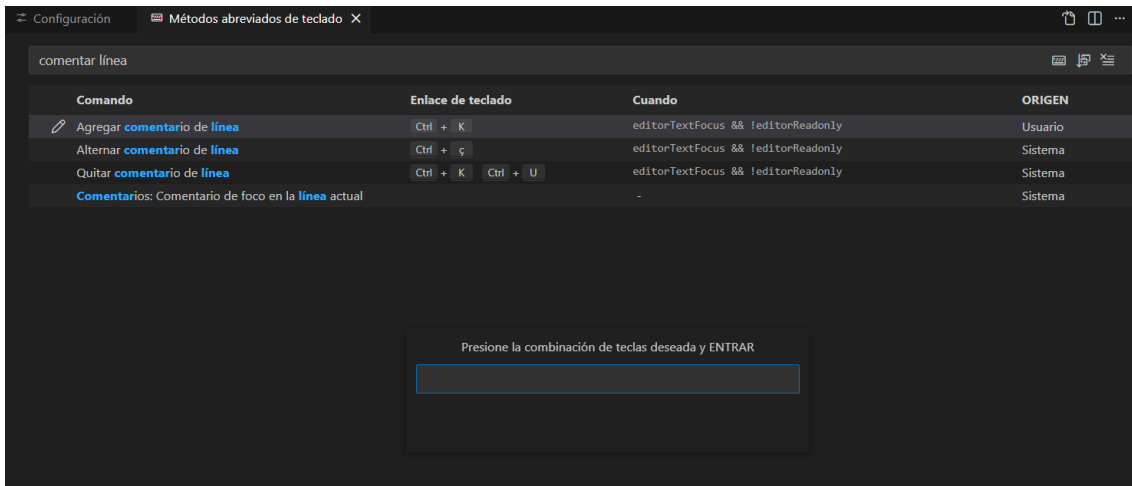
Configuración    Métodos abreviados de teclado ×

comentar línea

| Comando | Enlace de teclado | Cuando | ORIGEN |
|---|---|---|---|
| Agregar comentario de línea | Ctrl + K | editorTextFocus && !editorReadonly | Usuario |
| Alternar comentario de línea | Ctrl + ç | editorTextFocus && !editorReadonly | Sistema |
| Quitar comentario de línea | Ctrl + K Ctrl + U | editorTextFocus && !editorReadonly | Sistema |
| Comentarios: Comentario de foco en la línea actual | | - | Sistema |

Presione la combinación de teclas deseada y ENTRAR